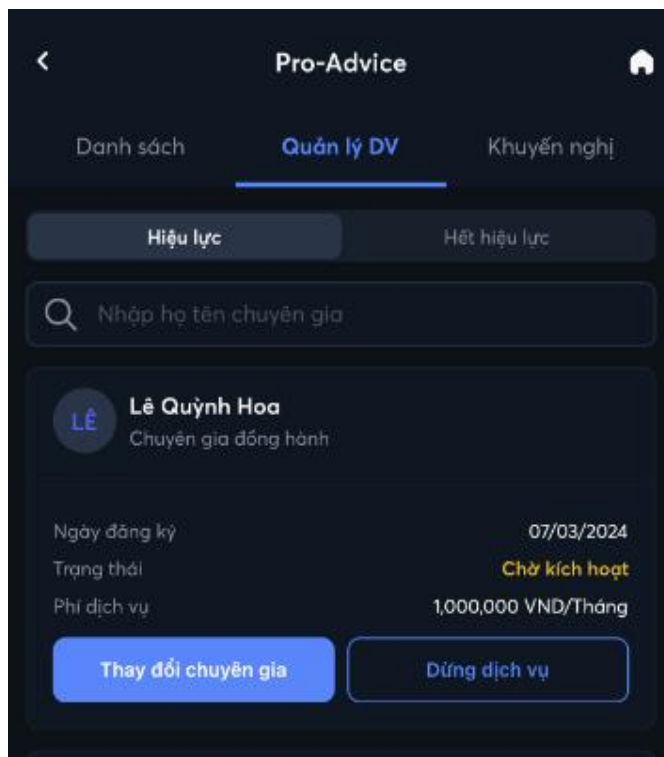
Pro-Advice

Danh sách

Quản lý DV

Khuyến nghị

Hiệu lực

Hết hiệu lực

Nhập họ tên chuyên gia

LÊ

Lê Quỳnh Hoa

Chuyên gia đồng hành

Ngày đăng ký 07/03/2024

Trạng thái Chờ kích hoạt

Phí dịch vụ 1,000,000 VND/Tháng

Thay đổi chuyên gia

Dừng dịch vụ